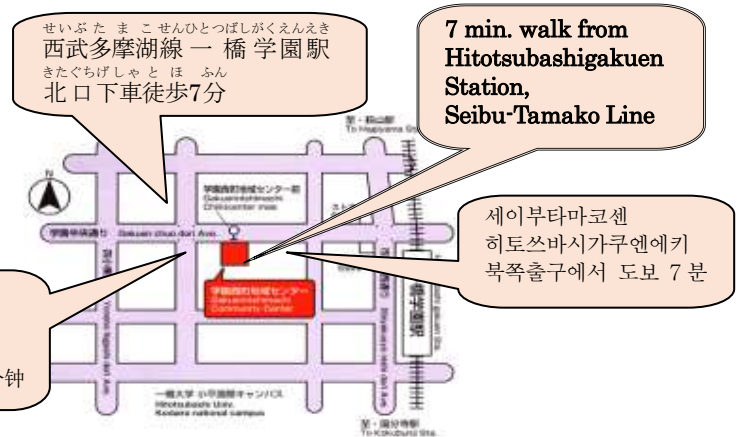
せいぶたまこせんひとつばしがくえんえき
西武多摩湖線 一 橋 学園駅
きたぐちげしゃとほふん
北口下車徒歩7分

7 min. walk from Hitotsubashigakuen Station, Seibu-Tamako Line

세이부타마코센
히토쓰바시가쿠엔에키
북쪽출구에서 도보 7 분

至・萩山駅
To Hagiyama Sta.

N

学園西町地域センター前
Gakuennishimachi Chiikicenter mae

学園中央通り Gakuen chuo dori Ave.

学園西町地域センター
Gakuennishimachi Community Center

一橋大学 小平国際キャンパス
Hitotsubashi Univ. Kodaira national campus

至・国分寺駅
To Kokubunji Sta.

一橋学園駅

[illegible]钟